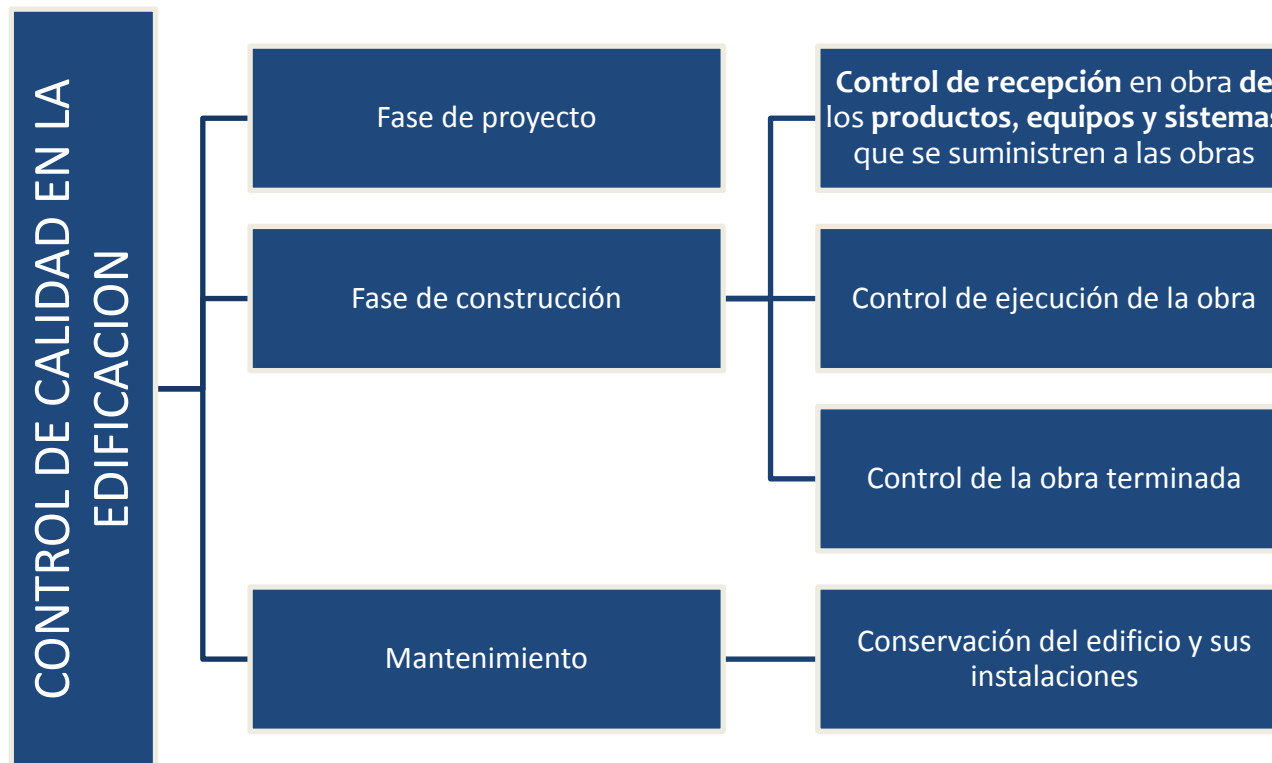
CONTROL DE CALIDAD EN LA EDIFICACION

Fase de proyecto

Fase de construcción

Mantenimiento

Control de recepción en obra de los productos, equipos y sistemas que se suministren a las obras

Control de ejecución de la obra

Control de la obra terminada

Conservación del edificio y sus instalaciones